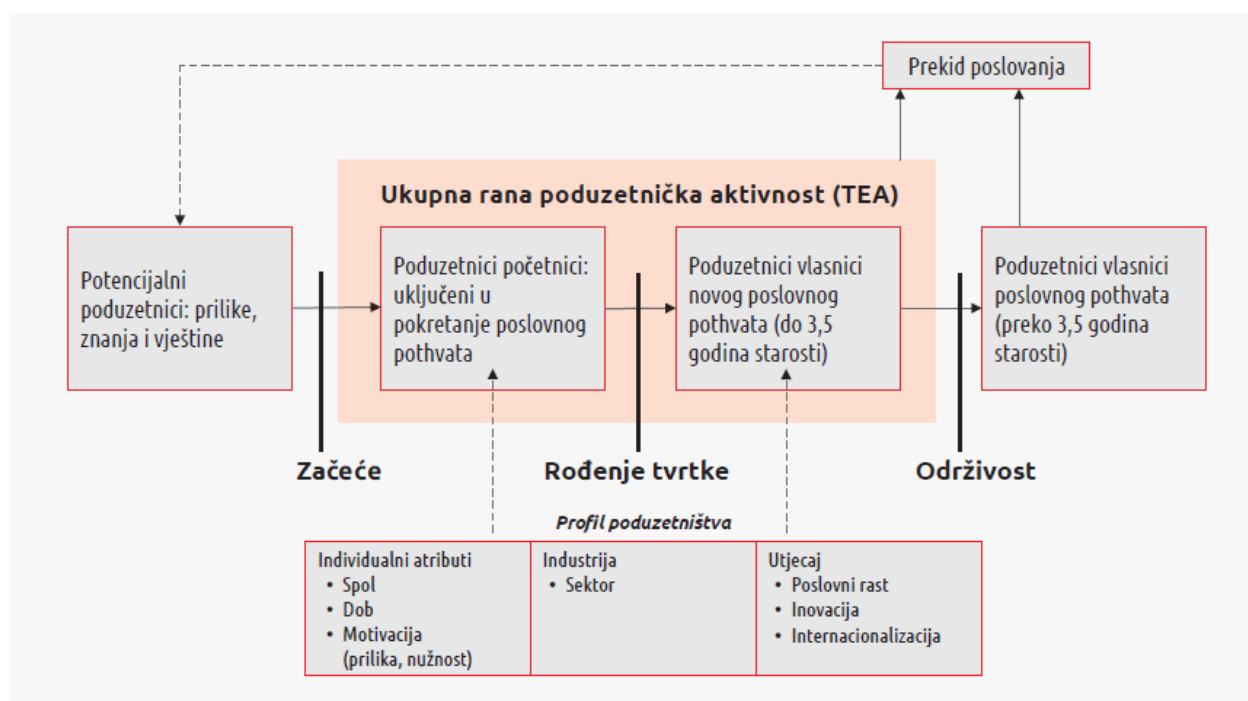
Prekid poslovanja

Ukupna rana poduzetnička aktivnost (TEA)

Potencijalni poduzetnici: prilike, znanja i vještine

Poduzetnici početnici: uključeni u pokretanje poslovnog pothvata

Poduzetnici vlasnici novog poslovnog pothvata (do 3,5 godina starosti)

Poduzetnici vlasnici poslovnog pothvata (preko 3,5 godina starosti)

Začeće

Rođenje tvrtke

Održivost

Profil poduzetništva

| Individualni atributi • Spol • Dob • Motivacija (prilika, nužnost) | Industrija • Sektor | Utjecaj • Poslovni rast • Inovacija • Internacionalizacija |
|---|---|---|